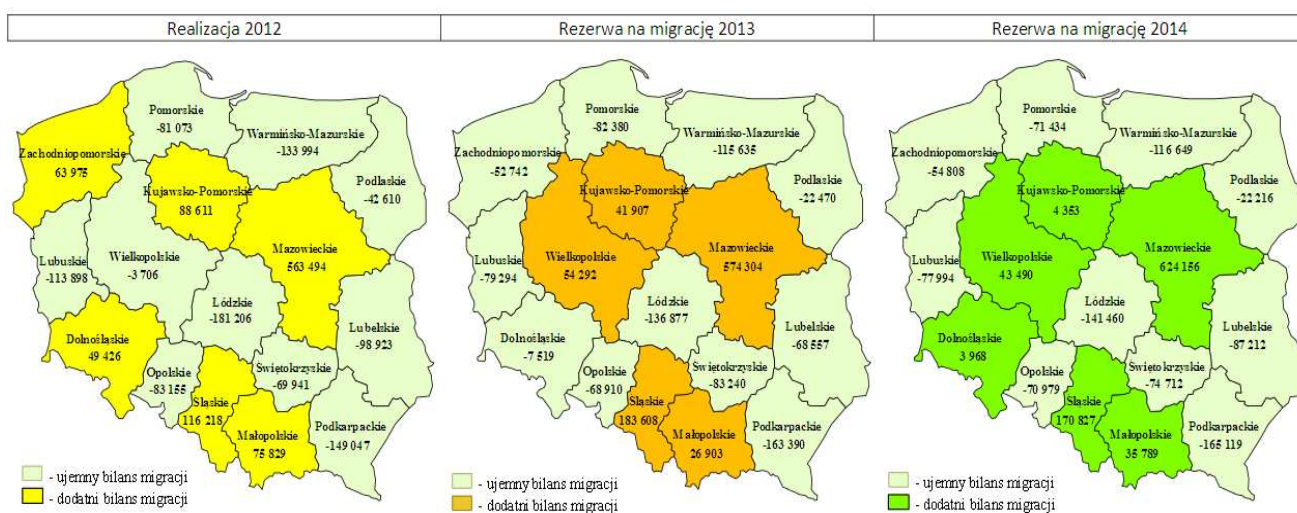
| Realizacja 2012 | Rezerwa na migrację 2013 | Rezerwa na migrację 2014 |
|---|---|---|

Pomorskie
-81 073
Warmińsko-Mazurskie
-133 994
Zachodniopomorskie
63 975
Kujawsko-Pomorskie
88 611
Podlaskie
-42 610
Mazowieckie
563 494
Lubuskie
-113 898
Wielkopolskie
-3 706
Łódzkie
-181 206
Dolnośląskie
49 426
Lubelskie
-98 923
Opolskie
-83 155
Świętokrzyskie
-69 941
Śląskie
116 218
Małopolskie
75 829
Podkarpackie
-149 047

- ujemny bilans migracji
- dodatni bilans migracji

Pomorskie
-82 380
Warmińsko-Mazurskie
-115 635
Zachodniopomorskie
-52 742
Kujawsko-Pomorskie
41 907
Podlaskie
-22 470
Mazowieckie
574 304
Lubuskie
-79 294
Wielkopolskie
54 292
Łódzkie
-136 877
Dolnośląskie
-7 519
Lubelskie
-68 557
Opolskie
-68 910
Świętokrzyskie
-83 240
Śląskie
183 608
Małopolskie
26 903
Podkarpackie
-163 390

- ujemny bilans migracji
- dodatni bilans migracji

Pomorskie
-71 434
Warmińsko-Mazurskie
-116 649
Zachodniopomorskie
-54 808
Kujawsko-Pomorskie
4 353
Podlaskie
-22 216
Mazowieckie
624 156
Lubuskie
-77 994
Wielkopolskie
43 490
Łódzkie
-141 460
Dolnośląskie
3 968
Lubelskie
-87 212
Opolskie
-70 979
Świętokrzyskie
-74 712
Śląskie
170 827
Małopolskie
35 789
Podkarpackie
-165 119

- ujemny bilans migracji
- dodatni bilans migracji